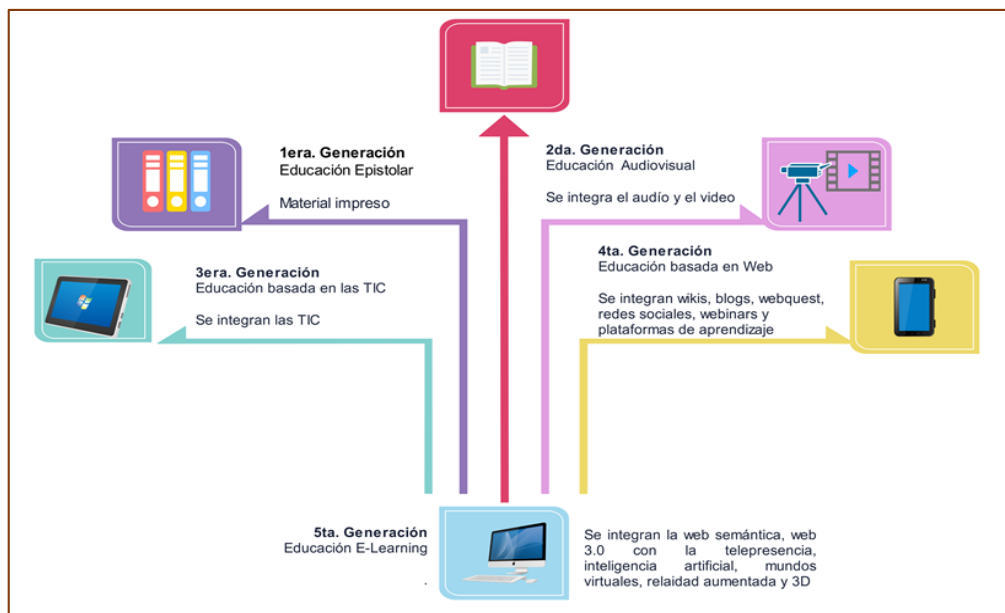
1era. Generación
Educación Epistolar

Material impreso

2da. Generación
Educación Audiovisual

Se integra el audío y el video

3era. Generación
Educación basada en las TIC

Se integran las TIC

4ta. Generación
Educación basada en Web

Se integran wikis, blogs, webquest, redes sociales, webinars y plataformas de aprendizaje

5ta. Generación
Educación E-Learning

.

Se integran la web semántica, web 3.0 con la telepresencia, inteligencia artificial, mundos virtuales, relaidad aumentada y 3D